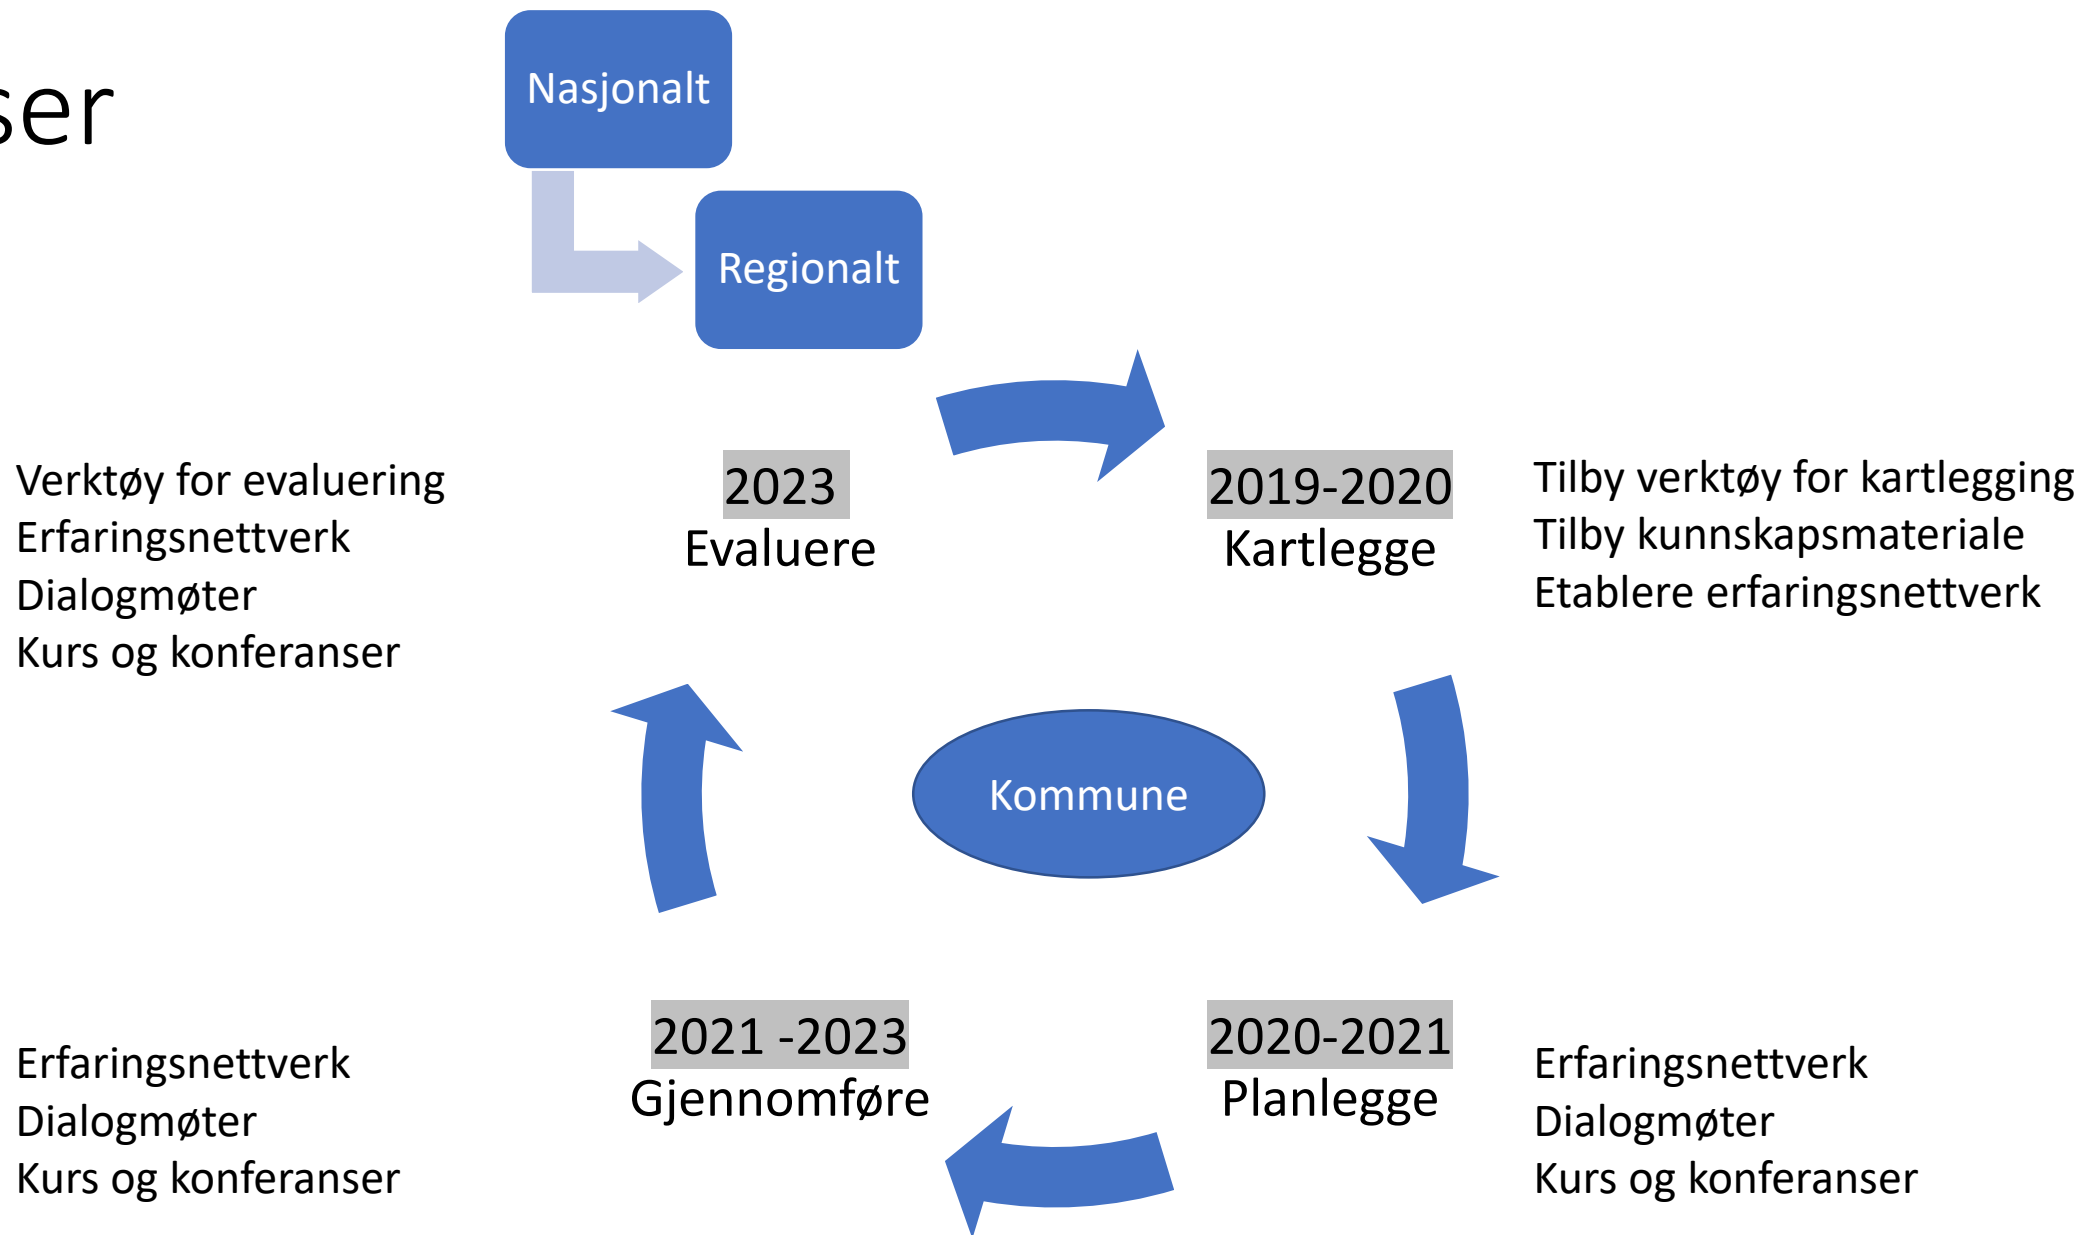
ser

Nasjonalt

Regionalt

Verktøy for evaluering
Erfaringsnettverk
Dialogmøter
Kurs og konferanser

2023
Evaluere

2019-2020
Kartlegge

Tilby verktøy for kartlegging
Tilby kunnskapsmateriale
Etablere erfaringsnettverk

Kommune

Erfaringsnettverk
Dialogmøter
Kurs og konferanser

2021 -2023
Gjennomføre

2020-2021
Planlegge

Erfaringsnettverk
Dialogmøter
Kurs og konferanser